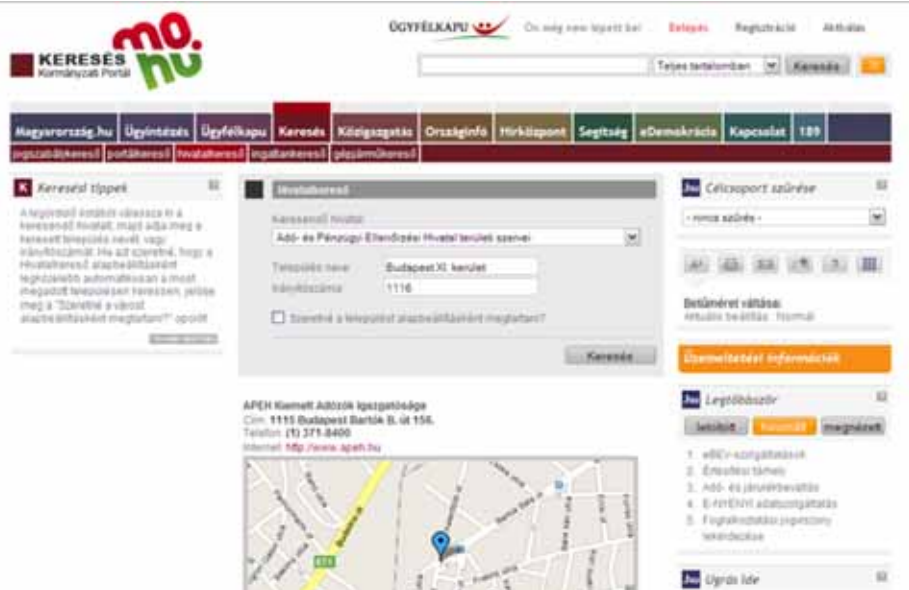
KERESÉS
Kormányzati Portál
mo. hu

ÜGYFÉLKAPU
Ön még nem lépett be!
Belépés
Regisztráció
Aktiválás

Teljes tartalomban
Keresés

Magyarország.hu
Ügyintézés
Ügyfélkapu
Keresés
Közigazgatás
Országinfó
Hírközpont
Segítség
eDemokrácia
Kapcsolat
189

jogszabálykereső
portálkereső
hivatalkereső
ingatlankereső
gépjárműkereső

Keresési tippek

A leggyakoribb kérdésekre választ adunk a kereső hivatali, majd adja meg a keresett település nevét, vagy irányítószámát. Ha azt szeretné, hogy a Hivatalkereső alapbeállításként legközelebbi automatikusan a most megadott települést keresse, jelölje meg a "Szeretné a várost alapbeállításként megtartani?" opciót.

Hivatalkereső

Keresendő hivatal
Adó- és Pénzügyi Ellenőrzési Hivatal területi szervei

Település neve
Budapest XI. kerület

Irányítószáma
1116

Szeretné a települést alapbeállításként megtartani?

Keresés

APEH Kiemelt Adózók Igazgatósága
Cím: 1115 Budapest Bartók B. út 156.
Telefon: (1) 371-8400
Internet: http://www.apeh.hu

Célcsoport szűrése
- nincs szűrés -

Betűméret váltása:
Aktuális beállítás : Normál

Üzemeltetési információk

Legtöbbször
letöltött
keresett
megnézett

1. eBEV szolgáltatások
2. Értesítési tárhely
3. Adó- és járulékbevallás
4. E-NYENYI adatszolgáltatás
5. Foglalkoztatási jogviszony bejelentése

Ugrás ide